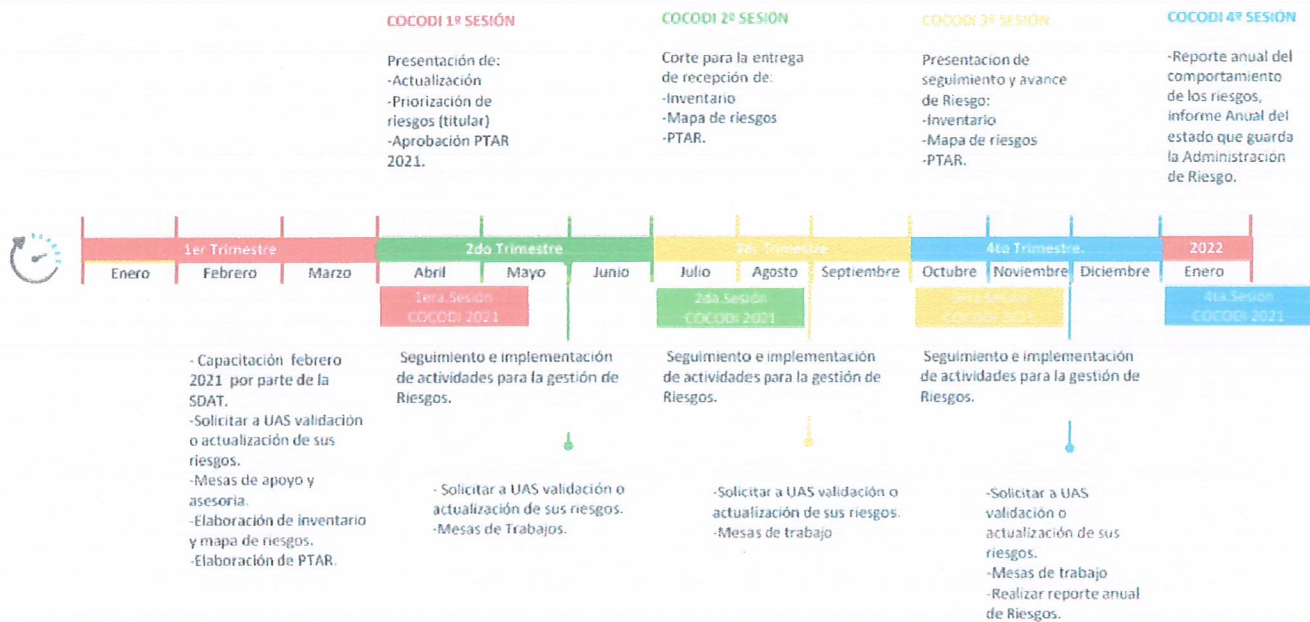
COCODI 1º SESIÓN

Presentación de:
-Actualización
-Priorización de riesgos (titular)
-Aprobación PTAR 2021.

COCODI 2º SESIÓN

Corte para la entrega de recepción de:
-Inventario
-Mapa de riesgos
-PTAR.

COCODI 3º SESIÓN

Presentacion de seguimiento y avance de Riesgo:
-Inventario
-Mapa de riesgos
-PTAR.

COCODI 4º SESIÓN

-Reporte anual del comportamiento de los riesgos, informe Anual del estado que guarda la Administracion de Riesgo.

1er Trimestre
2do Trimestre
3er. Trimestre
4to Trimestre.
2022

Enero
Febrero
Marzo
Abril
Mayo
Junio
Julio
Agosto
Septiembre
Octubre
Noviembre
Diciembre
Enero

1era.Sesión COCODI 2021
2da.Sesión COCODI 2021
3era.Sesión COCODI 2021
4ta.Sesión COCODI 2021

- Capacitación febrero 2021 por parte de la SDAT.
-Solicitar a UAS validación o actualización de sus riesgos.
-Mesas de apoyo y asesoria.
-Elaboración de inventario y mapa de riesgos.
-Elaboración de PTAR.

Seguimiento e implementación de actividades para la gestión de Riesgos.

- Solicitar a UAS validación o actualización de sus riesgos.
-Mesas de Trabajos.

Seguimiento e implementación de actividades para la gestión de Riesgos.

-Solicitar a UAS validación o actualización de sus riesgos.
-Mesas de trabajo

Seguimiento e implementación de actividades para la gestión de Riesgos.

-Solicitar a UAS validación o actualización de sus riesgos.
-Mesas de trabajo
-Realizar reporte anual de Riesgos.